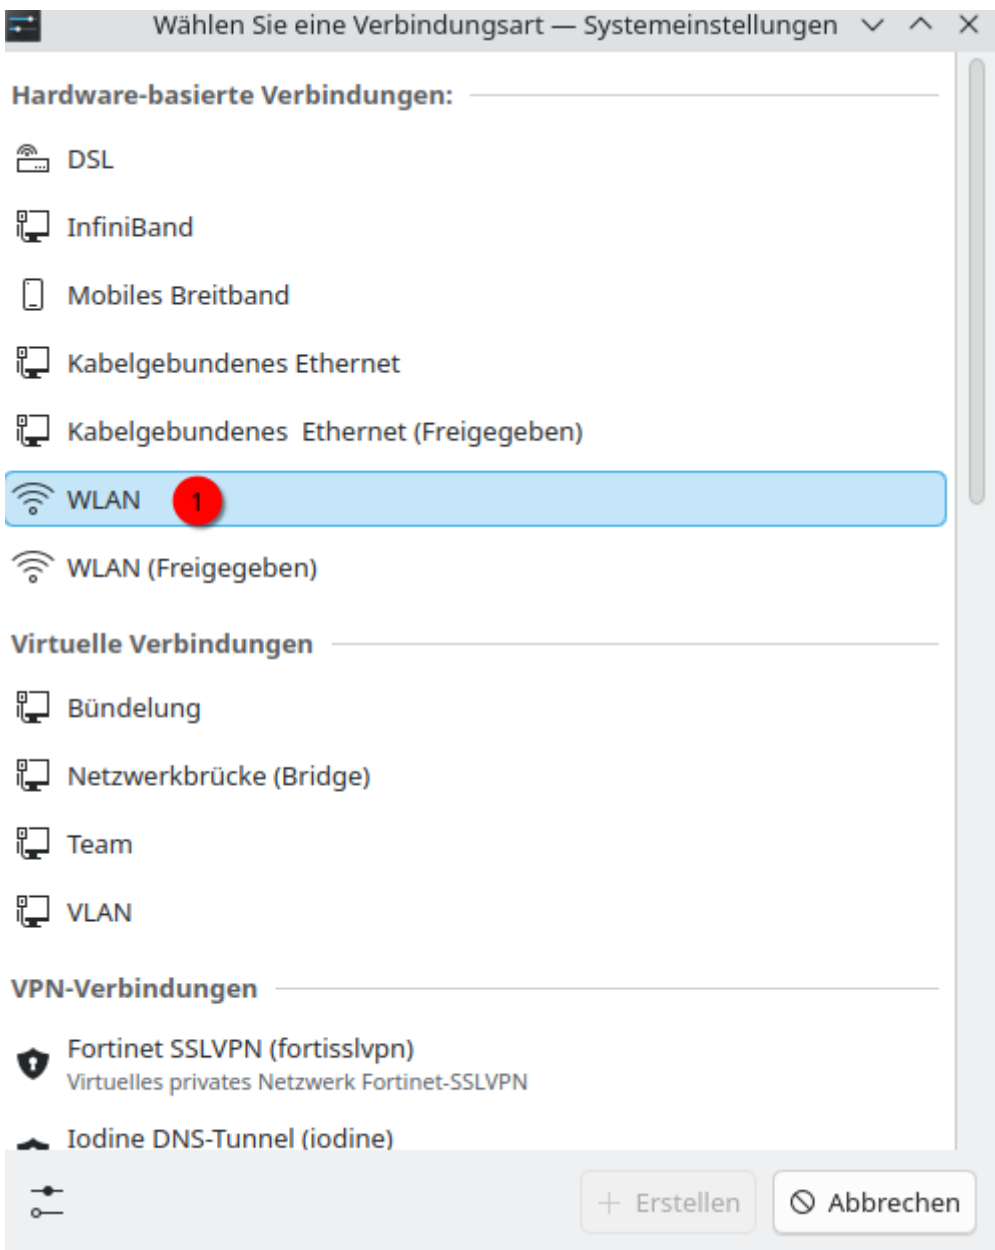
Wählen Sie eine Verbindungsart — Systemeinstellungen

Hardware-basierte Verbindungen:

DSL

InfiniBand

Mobiles Breitband

Kabelgebundenes Ethernet

Kabelgebundenes Ethernet (Freigegeben)

WLAN 1

WLAN (Freigegeben)

Virtuelle Verbindungen

Bündelung

Netzwerkbrücke (Bridge)

Team

VLAN

VPN-Verbindungen

Fortinet SSLVPN (fortisslvpn)
Virtuelles privates Netzwerk Fortinet-SSLVPN

Iodine DNS-Tunnel (iodine)

+ Erstellen

Abbrechen